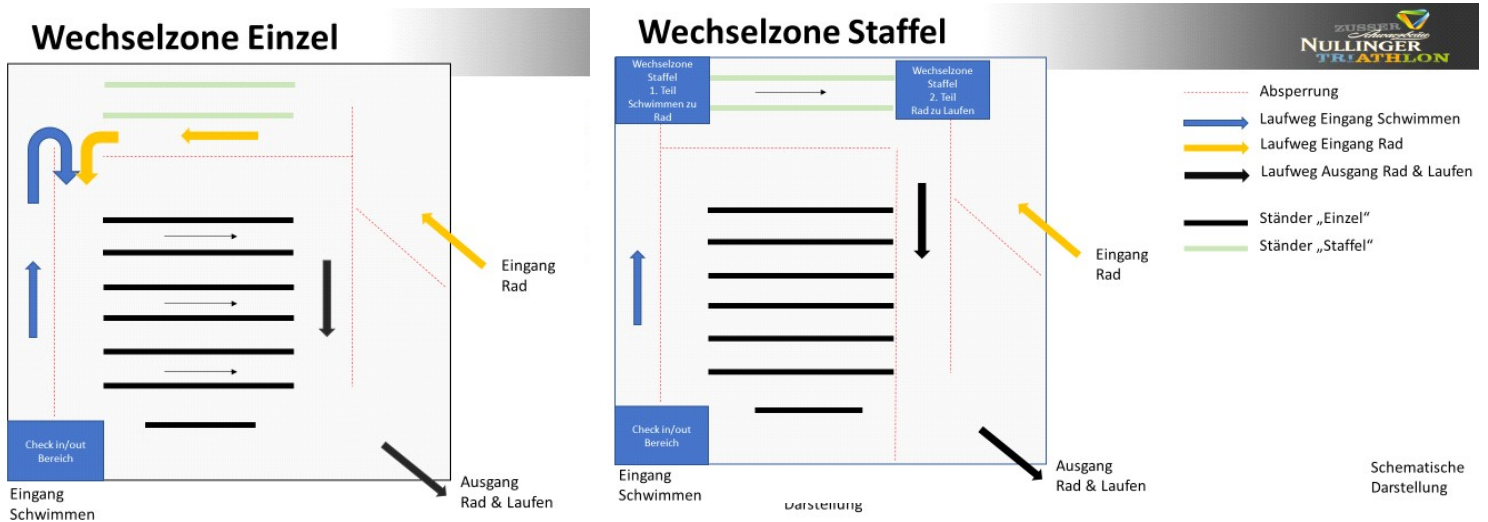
Wechselzone Einzel

Check in/out Bereich

Eingang Schwimmen

Eingang Rad

Ausgang Rad & Laufen

Wechselzone Staffel

ZUSSER Schwarzkiste NULLINGER TRIATHLON

Wechselzone Staffel 1. Teil Schwimmen zu Rad

Wechselzone Staffel 2. Teil Rad zu Laufen

Check in/out Bereich

Eingang Schwimmen

Darstellung

Eingang Rad

Ausgang Rad & Laufen

Absperrung

Laufweg Eingang Schwimmen

Laufweg Eingang Rad

Laufweg Ausgang Rad & Laufen

Ständer „Einzel"

Ständer „Staffel"

Schematische Darstellung